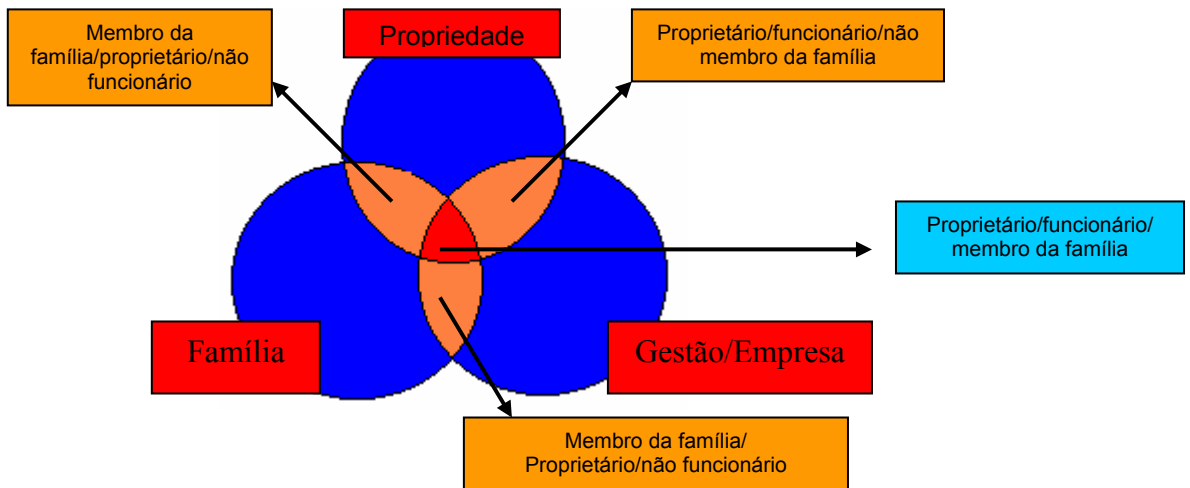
Membro da família/proprietário/não funcionário

Propriedade

Proprietário/funcionário/não membro da família

Proprietário/funcionário/ membro da família

Família

Gestão/Empresa

Membro da família/ Proprietário/não funcionário